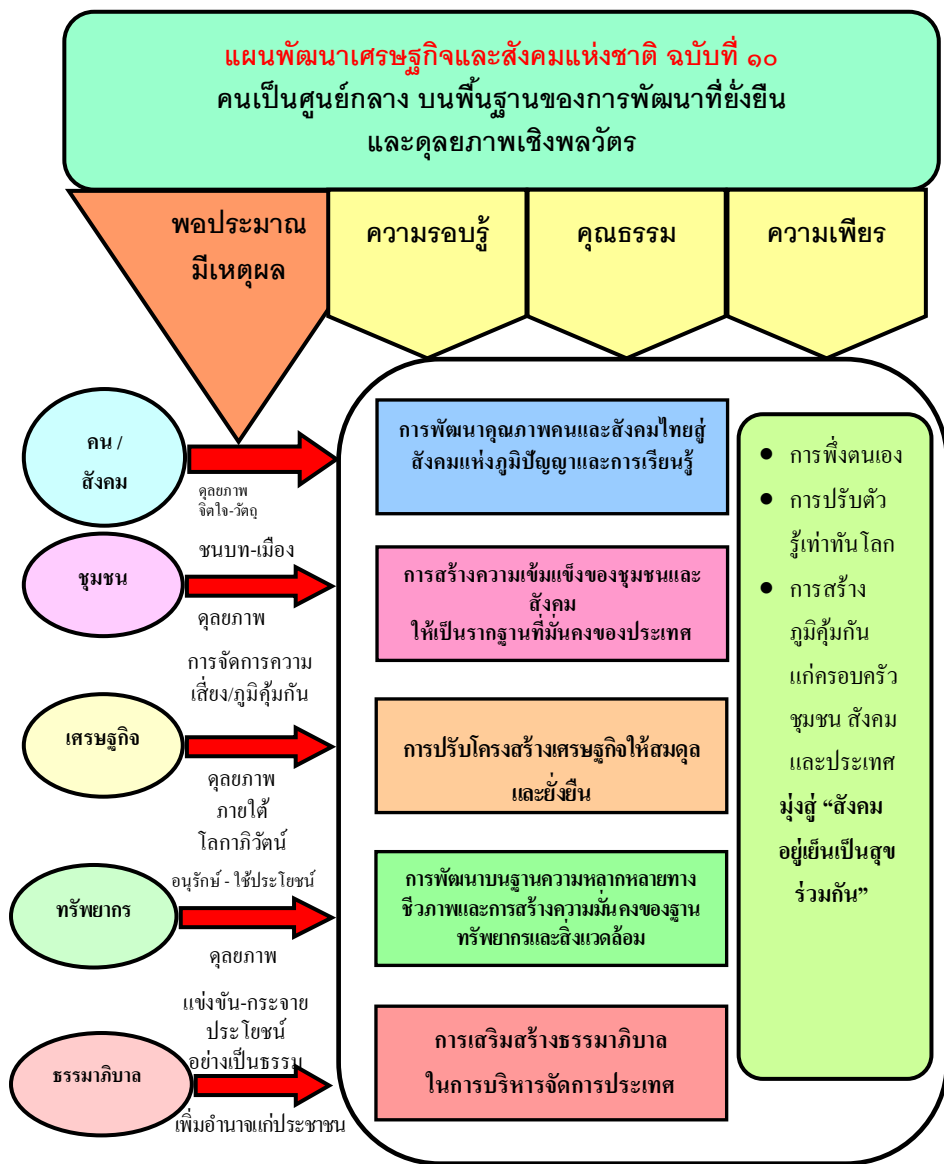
แผนพัฒนาเศรษฐกิจและสังคมแห่งชาติ ฉบับที่ ๑๐
คนเป็นศูนย์กลาง บนพื้นฐานของการพัฒนาที่ยั่งยืน
และดุลยภาพเชิงพลวัตร

พอประมาณ
มีเหตุผล

ความรอบรู้

คุณธรรม

ความเพียร

คน / สังคม

ดุลยภาพ
จิตใจ-วัตถุ

การพัฒนาคุณภาพคนและสังคมไทยสู่สังคมแห่งภูมิปัญญาและการเรียนรู้

ชนบท-เมือง

ชุมชน

ดุลยภาพ

การสร้างความเข้มแข็งของชุมชนและสังคม
ให้เป็นรากฐานที่มั่นคงของประเทศ

การจัดการความเสี่ยง/ภูมิคุ้มกัน

เศรษฐกิจ

การปรับโครงสร้างเศรษฐกิจให้สมดุลและยั่งยืน

ดุลยภาพ
ภายใต้
โลกาภิวัตน์

อนุรักษ์ - ใช้ประโยชน์

ทรัพยากร

การพัฒนาบนฐานความหลากหลายทางชีวภาพและการสร้างความมั่นคงของฐานทรัพยากรและสิ่งแวดล้อม

ดุลยภาพ

แข่งขัน-กระจายประโยชน์
อย่างเป็นธรรม

ธรรมาภิบาล

การเสริมสร้างธรรมาภิบาล
ในการบริหารจัดการประเทศ

เพิ่มอำนาจแก่ประชาชน

• การพึ่งตนเอง
• การปรับตัวรู้เท่าทันโลก
• การสร้างภูมิคุ้มกันแก่ครอบครัว ชุมชน สังคม และประเทศ
มุ่งสู่ "สังคมอยู่เย็นเป็นสุขร่วมกัน"